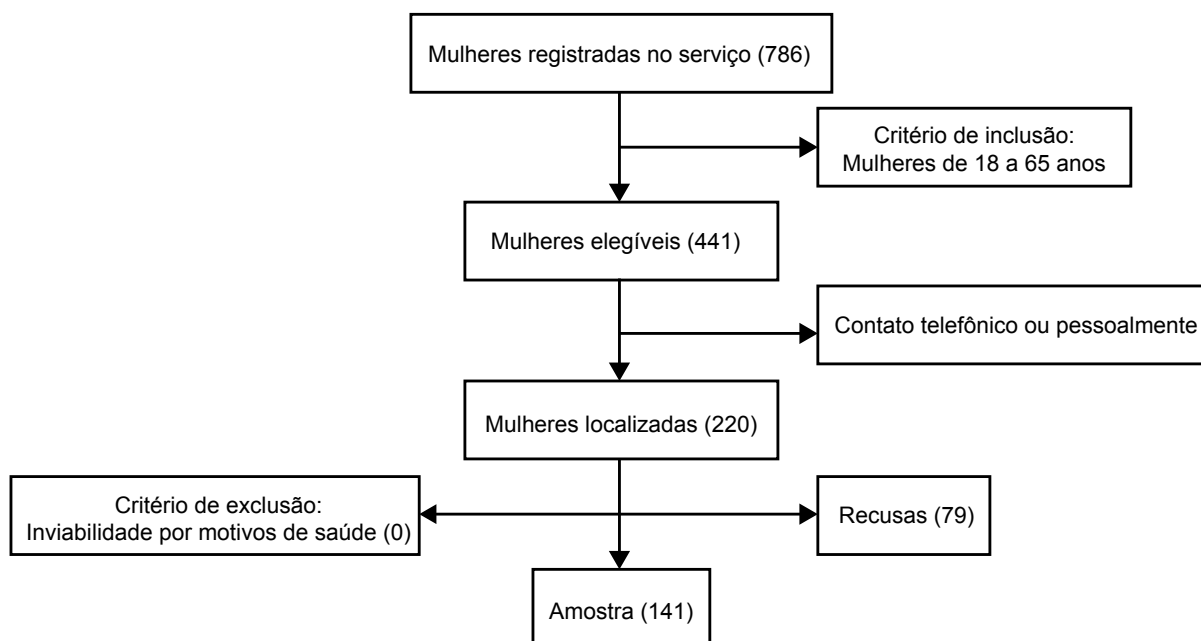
Mulheres registradas no serviço (786)

Critério de inclusão:
Mulheres de 18 a 65 anos

Mulheres elegíveis (441)

Contato telefônico ou pessoalmente

Mulheres localizadas (220)

Critério de exclusão:
Inviabilidade por motivos de saúde (0)

Recusas (79)

Amostra (141)